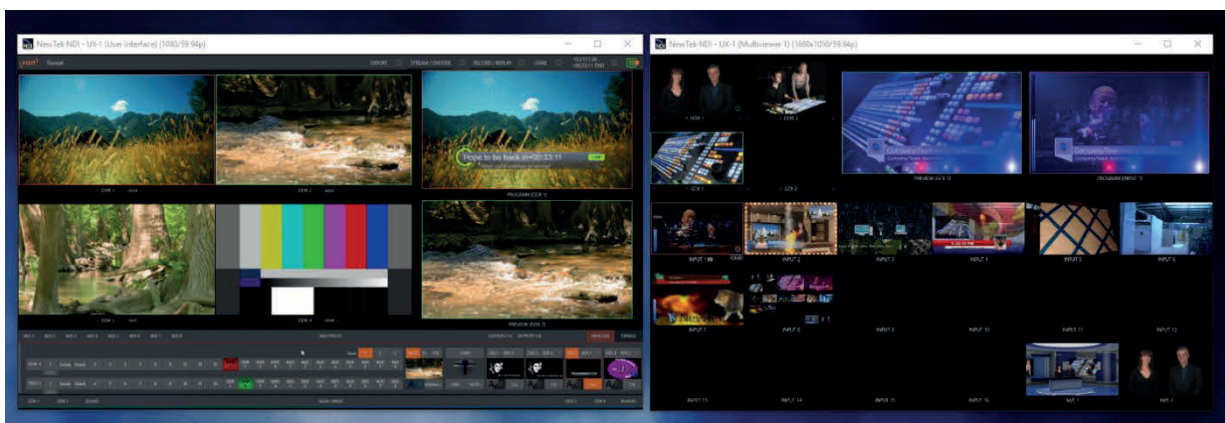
NewTek NDI - UX-1 (User Interface) (1080/59.94p)

EXPORT

STREAM / ENCODE

RECORD / REPLAY

GRAB

DDR 1

DDR 2

Hope to be back in 00:23:11

PROGRAM (DDR 1)

DDR 3

DDR 4

PREVIEW (DDR 2)

NewTek NDI - UX-1 (Multiviewer 1) (1680x1050/59.94p)

DDR 1

DDR 2

GFX 1

GFX 2

PREVIEW (GFX 1)

PROGRAM (INPUT 1)

INPUT 1

INPUT 2

INPUT 3

INPUT 4

INPUT 5

INPUT 6

INPUT 7

INPUT 8

INPUT 9

INPUT 10

INPUT 11

INPUT 12

INPUT 13

INPUT 14

INPUT 15

INPUT 16

NET 1

NET 2